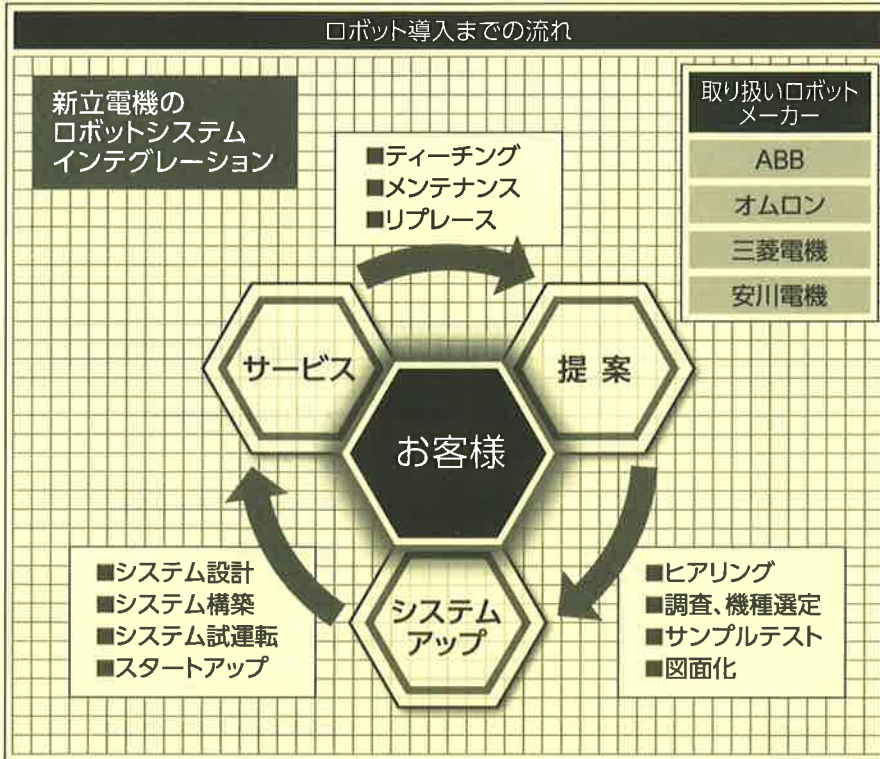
ロボット導入までの流れ

新立電機のロボットシステムインテグレーション

取り扱いロボットメーカー

| ABB |
|---|
| オムロン |
| 三菱電機 |
| 安川電機 |

■ティーチング
■メンテナンス
■リプレース

サービス

提 案

お客様

システムアップ

■システム設計
■システム構築
■システム試運転
■スタートアップ

■ヒアリング
■調査、機種選定
■サンプルテスト
■図面化